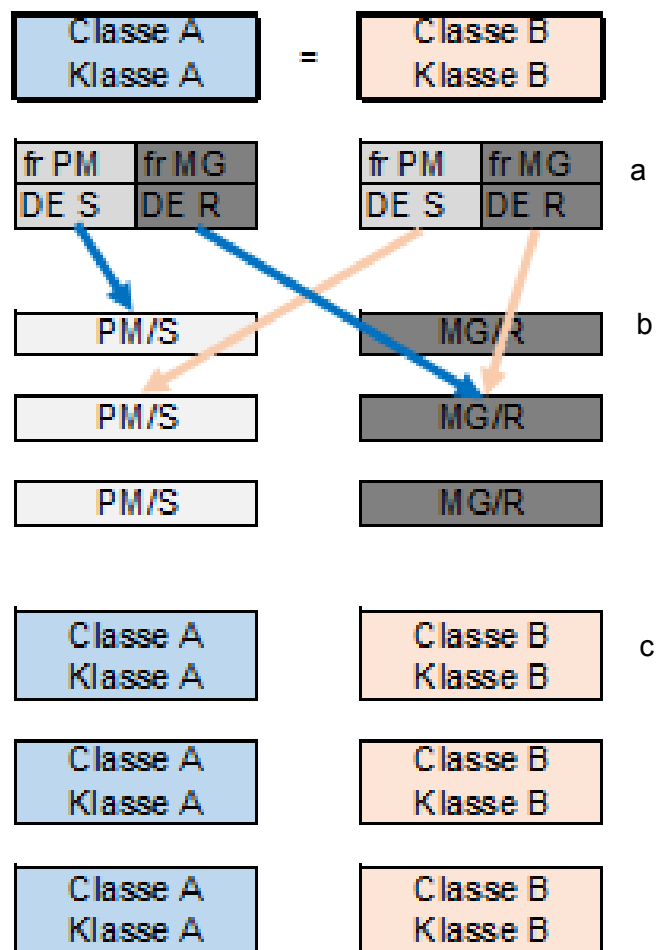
Classe A
Klasse A

=

Classe B
Klasse B

| fr PM | fr MG |
|---|---|
| DE S | DE R |

| fr PM | fr MG |
|---|---|
| DE S | DE R |

a

PM/S

MG/R

b

PM/S

MG/R

PM/S

MG/R

Classe A
Klasse A

Classe B
Klasse B

c

Classe A
Klasse A

Classe B
Klasse B

Classe A
Klasse A

Classe B
Klasse B